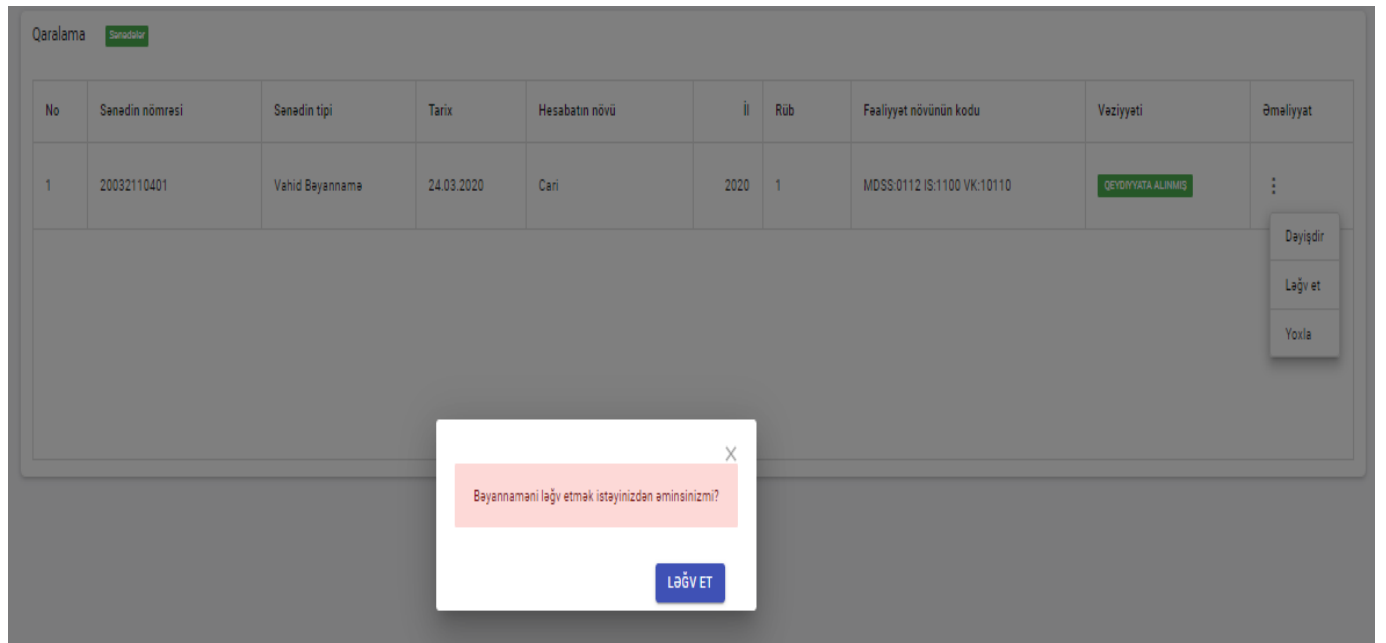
Qaralama Sənədlər

| No | Sənədin nömrəsi | Sənədin tipi | Tarix | Hesabatın növü | İl | Rüb | Fəaliyyət növünün kodu | Vəziyyəti | Əməliyyat |
|---|---|---|---|---|---|---|---|---|---|
| 1 | 20032110401 | Vahid Bəyannamə | 24.03.2020 | Cari | 2020 | 1 | MDSS:0112 IS:1100 VK:10110 | QEYDIYYATA ALINMIŞ | ⋮ |

Dəyişdir
Ləğv et
Yoxla

X
Bəyannaməni ləğv etmək istəyinizdən əminsinizmi?

LƏĞV ET